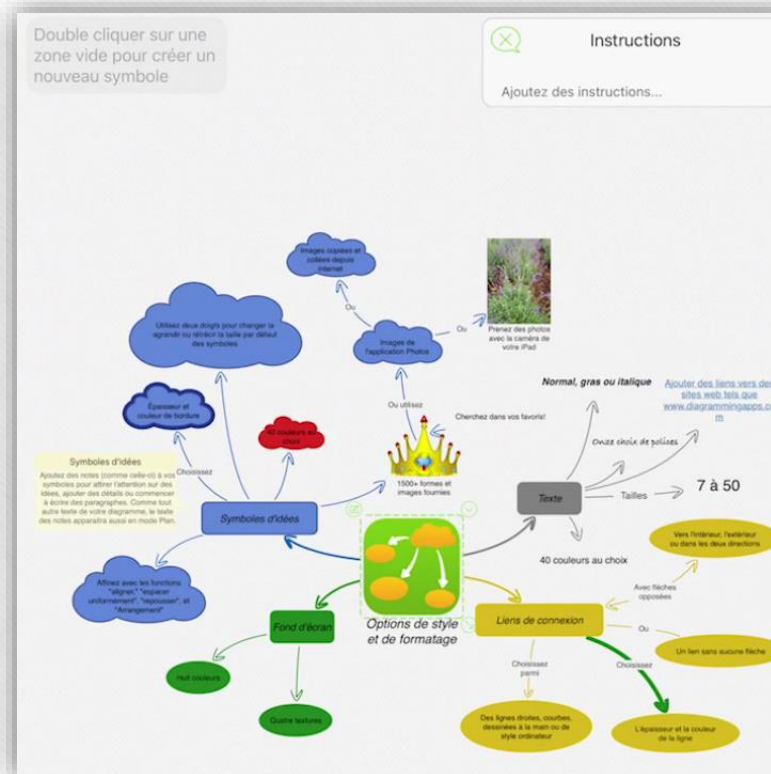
Double cliquer sur une zone vide pour créer un nouveau symbole

Instructions

Ajoutez des instructions...

Images copiées et collées depuis internet

Ou

Prenez des photos avec la caméra de votre iPad

Ou

Utilisez deux doigts pour changer la agrandir ou rétrécir la taille par défaut des symboles

Images de l'application Photos

Ou utilisez

Cherchez dans vos favoris!

Normal, gras ou italique

Ajouter des liens vers des sites web tels que www.diagrammingapps.com

Épaisseur et couleur de bordure

40 couleurs au choix

Choisissez

Onze choix de polices

Symboles d'idées

Ajoutez des notes (comme celle-ci) à vos symboles pour attirer l'attention sur des idées, ajouter des détails ou commencer à écrire des paragraphes. Comme tout autre texte de votre diagramme, le texte des notes apparaîtra aussi en mode Plan.

1500+ formes et images fournies

Texte

Tailles

7 à 50

Symboles d'idées

40 couleurs au choix

Vers l'intérieur, l'extérieur ou dans les deux directions

Affinez avec les fonctions "aligner," "espacer uniformément", "repousser", et "Arrangement"

Avec flèches opposées

Fond d'écran

Options de style et de formatage

Liens de connexion

Ou

Un lien sans aucune flèche

Huit couleurs

Choisissez parmi

Choisissez

Quatre textures

Des lignes droites, courbes, dessinées à la main ou de style ordinateur

L'épaisseur et la couleur de la ligne